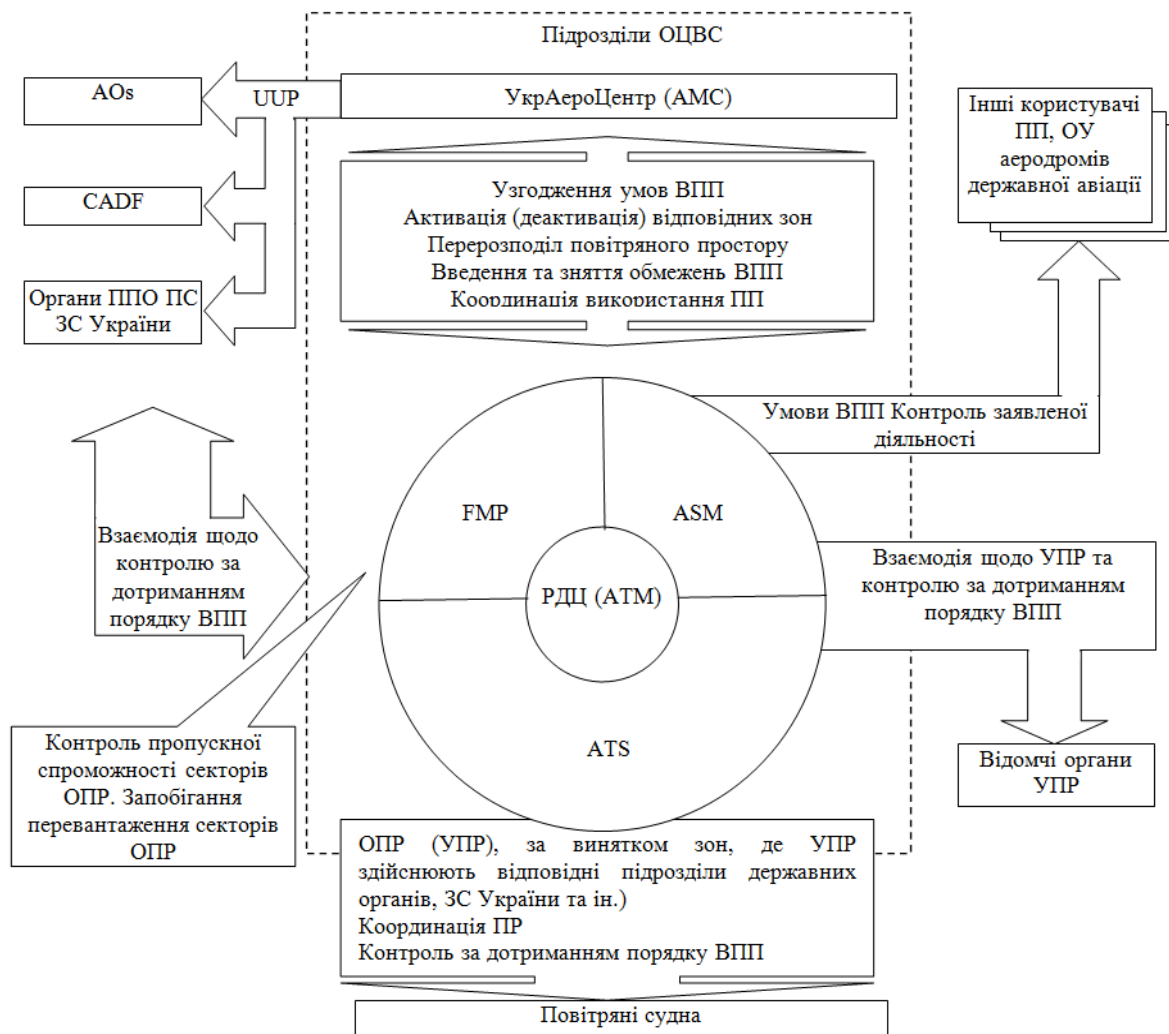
Підрозділи ОЦВС

AOs

UUP

УкрАероЦентр (АМС)

Інші користувачі ПП, ОУ аеродромів державної авіації

CADF

Узгодження умов ВПП
Активація (деактивація) відповідних зон
Перерозподіл повітряного простору
Введення та зняття обмежень ВПП
Координація використання ПП

Органи ППО ПС ЗС України

Умови ВПП Контроль заявленої діяльності

Взаємодія щодо контролю за дотриманням порядку ВПП

FMP

ASM

РДЦ (АТМ)

Взаємодія щодо УПР та контролю за дотриманням порядку ВПП

ATS

Контроль пропускної спроможності секторів ОПР. Запобігання перевантаження секторів ОПР

Відомчі органи УПР

ОПР (УПР), за винятком зон, де УПР здійснюють відповідні підрозділи державних органів, ЗС України та ін.)
Координація ПР
Контроль за дотриманням порядку ВПП

Повітряні судна